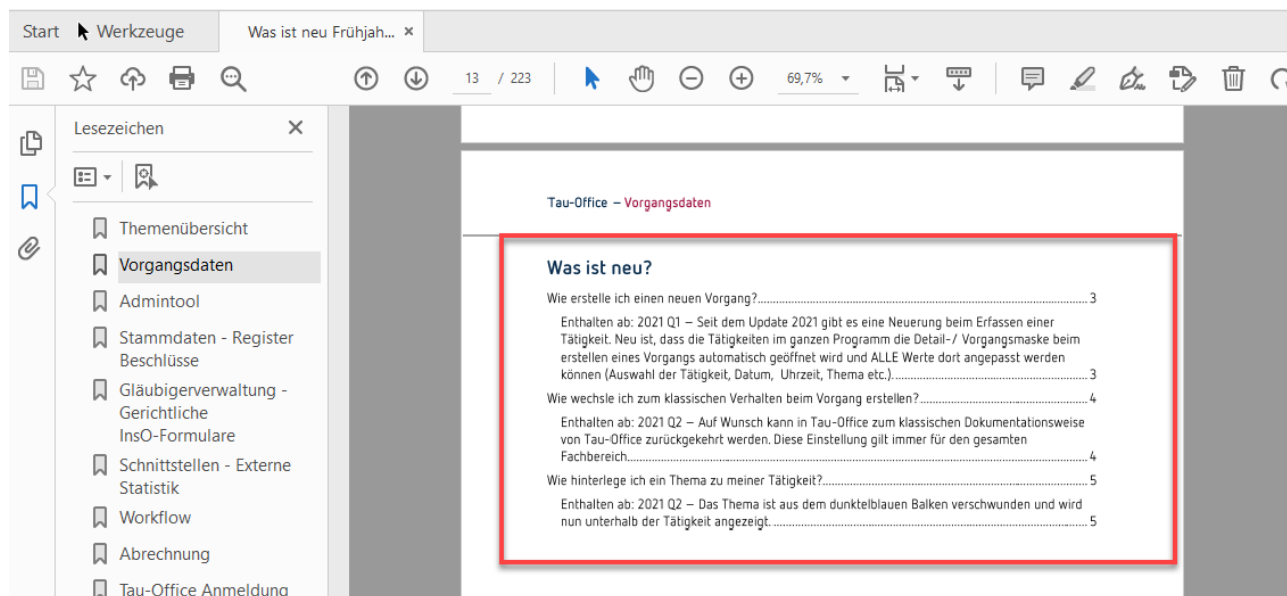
Start Werkzeuge Was ist neu Frühjah... ×

13 / 223 69,7%

Lesezeichen ×

Themenübersicht
Vorgangsdaten
Admintool
Stammdaten - Register Beschlüsse
Gläubigerverwaltung - Gerichtliche InsO-Formulare
Schnittstellen - Externe Statistik
Workflow
Abrechnung
Tau-Office Anmeldung

Tau-Office – Vorgangsdaten

Was ist neu?

Wie erstelle ich einen neuen Vorgang?....................................................................................................3

Enthalten ab: 2021 Q1 – Seit dem Update 2021 gibt es eine Neuerung beim Erfassen einer Tätigkeit. Neu ist, dass die Tätigkeiten im ganzen Programm die Detail-/ Vorgangsmaske beim erstellen eines Vorgangs automatisch geöffnet wird und ALLE Werte dort angepasst werden können (Auswahl der Tätigkeit, Datum, Uhrzeit, Thema etc.)...................................................................3

Wie wechsle ich zum klassischen Verhalten beim Vorgang erstellen?...................................................4

Enthalten ab: 2021 Q2 – Auf Wunsch kann in Tau-Office zum klassischen Dokumentationsweise von Tau-Office zurückgekehrt werden. Diese Einstellung gilt immer für den gesamten Fachbereich.......................................................................................................................................4

Wie hinterlege ich ein Thema zu meiner Tätigkeit?................................................................................5

Enthalten ab: 2021 Q2 – Das Thema ist aus dem dunkelblauen Balken verschwunden und wird nun unterhalb der Tätigkeit angezeigt.......................................................................................5